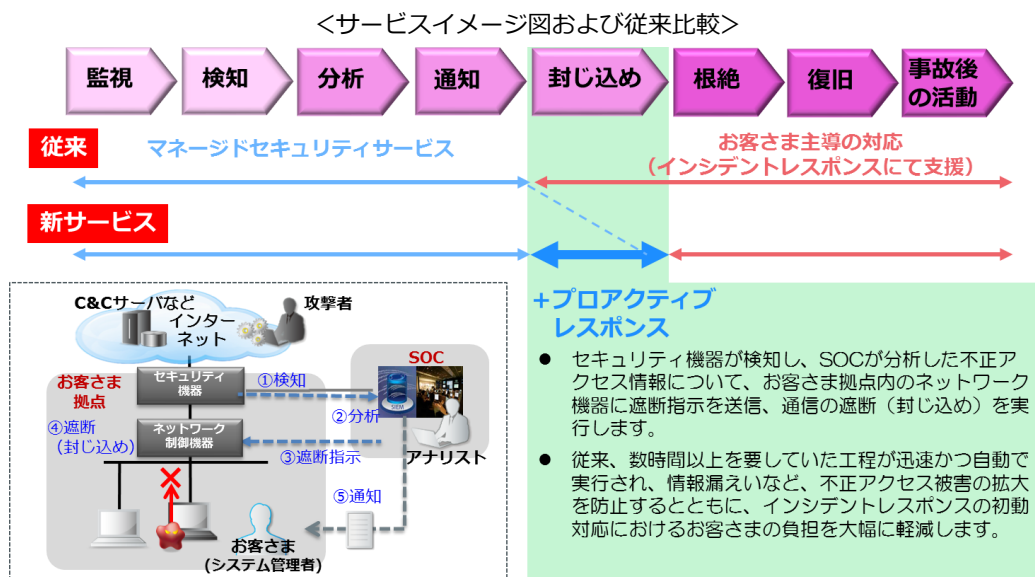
<サービスイメージ図および従来比較>

監視

検知

分析

通知

封じ込め

根絶

復旧

事故後の活動

従来

マネージドセキュリティサービス

お客さま主導の対応
（インシデントレスポンスにて支援）

新サービス

C&Cサーバなど

インターネット

攻撃者

SOC

お客さま拠点

セキュリティ機器

①検知

SIEM

④遮断
（封じ込め）

ネットワーク制御機器

②分析

③遮断指示

アナリスト

⑤通知

お客さま
（システム管理者）

+プロアクティブレスポンス

● セキュリティ機器が検知し、SOCが分析した不正アクセス情報について、お客さま拠点内のネットワーク機器に遮断指示を送信、通信の遮断（封じ込め）を実行します。

● 従来、数時間以上を要していた工程が迅速かつ自動で実行され、情報漏えいなど、不正アクセス被害の拡大を防止するとともに、インシデントレスポンスの初動対応におけるお客さまの負担を大幅に軽減します。